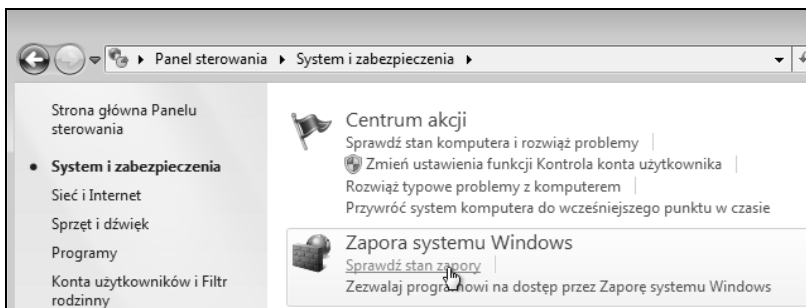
Panel sterowania ▸ System i zabezpieczenia ▸

Strona główna Panelu sterowania

System i zabezpieczenia

Sieć i Internet

Sprzęt i dźwięk

Programy

Konta użytkowników i Filtr rodzinny

Centrum akcji

Sprawdź stan komputera i rozwiąż problemy

Zmień ustawienia funkcji Kontrola konta użytkownika

Rozwiąż typowe problemy z komputerem

Przywróć system komputera do wcześniejszego punktu w czasie

Zapora systemu Windows

Sprawdź stan zapory

Zezwalaj progra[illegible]owi na dostęp przez Zaporę systemu Windows